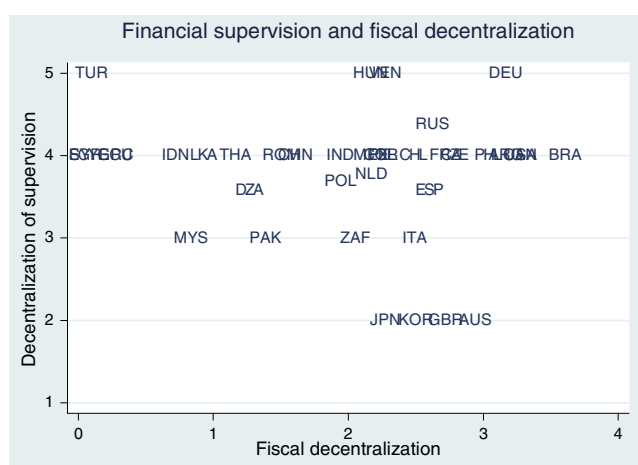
Financial supervision and fiscal decentralization

Decentralization of supervision

5
4
3
2
1

TUR
HUNVEN
DEU
RUS
EGYPEGRC
IDNLKATHA
ROMCHN
INDMEXBRCHL FRA CZE
PHLARGUSA
BRA
NLD
POL
DZA
ESP
MYS
PAK
ZAF
ITA
JPNKORGBRAUS

0
1
2
3
4
Fiscal decentralization